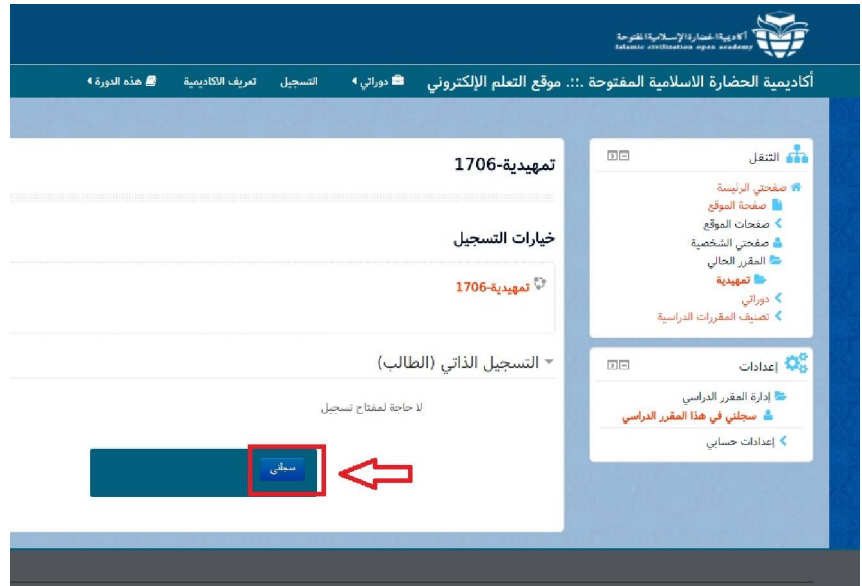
أكاديمية الحضارة الإسلامية المفتوحة
Islamic civilization open academy

أكاديمية الحضارة الاسلامية المفتوحة .:. موقع التعلم الإلكتروني
دوراتي
التسجيل
تعريف الاكاديمية
هذه الدورة

التنقل
صفحتي الرئيسة
صفحة الموقع
صفحات الموقع
صفحتي الشخصية
المقرر الحالي
تمهيدية
دوراتي
تصنيف المقررات الدراسية

إعدادات
إدارة المقرر الدراسي
سجلني في هذا المقرر الدراسي
إعدادات حسابي

تمهيدية-1706

خيارات التسجيل

تمهيدية-1706

التسجيل الذاتي (الطالب)

لا حاجة لمفتاح تسجيل

سجلني